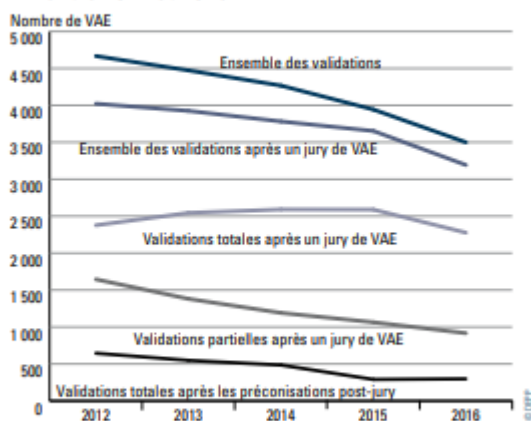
Nombre de VAE

5 000
4 500
4 000
3 500
3 000
2 500
2 000
1 500
1 000
500
0

Ensemble des validations

Ensemble des validations après un jury de VAE

Validations totales après un jury de VAE

Validations partielles après un jury de VAE

Validations totales après les préconisations post-jury

2012
2013
2014
2015
2016

© DEPP